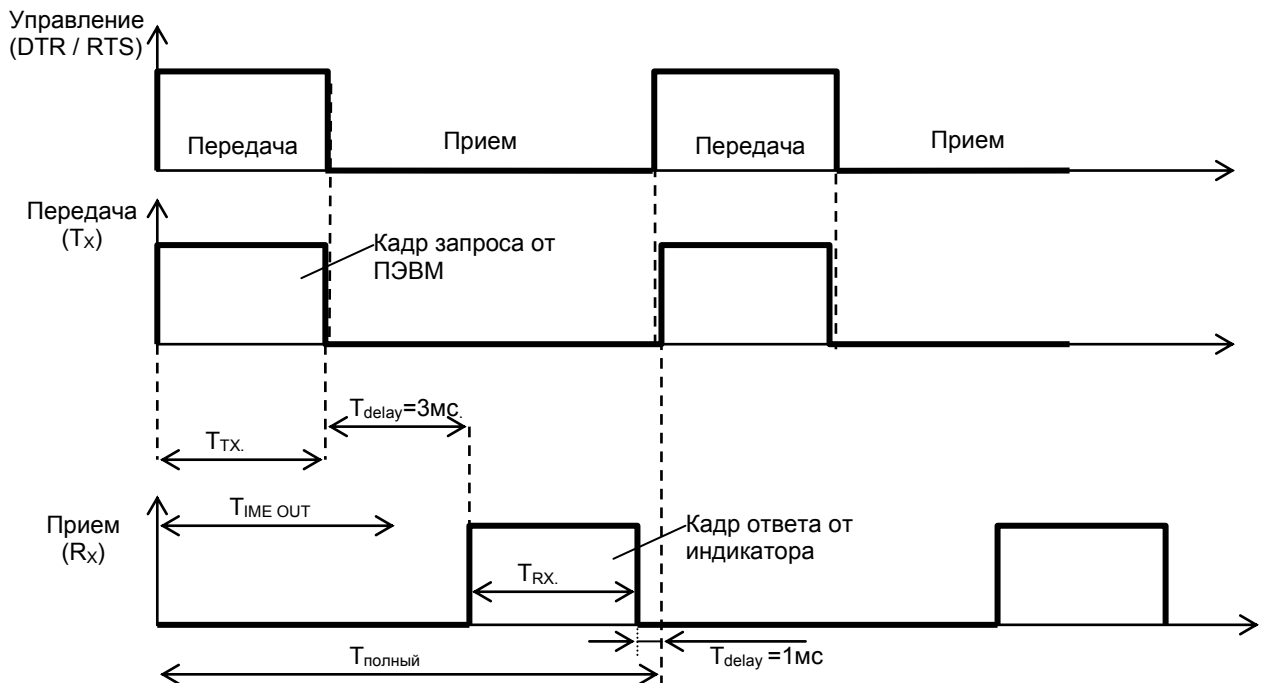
Управление (DTR / RTS)

Передача

Прием

Передача

Прием

Передача ($T_X$)

Кадр запроса от ПЭВМ

$T_{delay}$=3мс.

$T_{TX.}$

Прием ($R_X$)

$T_{IME\ OUT}$

Кадр ответа от индикатора

$T_{RX.}$

$T_{полный}$

$T_{delay}$ =1мс